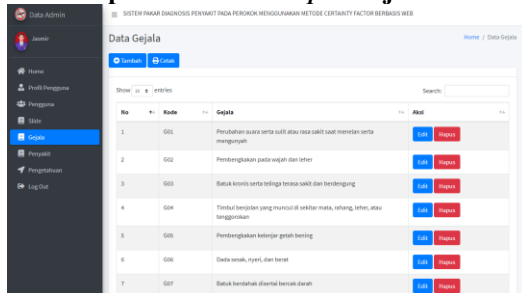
Data Admin

Jasmir

Home

Profil Pengguna

Pengguna

Slide

Gejala

Penyakit

Pengetahuan

Log Out

SISTEM PAKAR DIAGNOSIS PENYAKIT PADA PEROKOK MENGGUNAKAN METODE CERTAINTY FACTOR BERBASIS WEB

Data Gejala

Home / Data Gejala

Tambah Cetak

Show 10 entries

Search:

| No | Kode | Gejala | Aksi |
|---|---|---|---|
| 1 | G01 | Perubahan suara serta sulit atau rasa sakit saat menelan serta mengunyah | Edit Hapus |
| 2 | G02 | Pembengkakan pada wajah dan leher | Edit Hapus |
| 3 | G03 | Batuk kronis serta telinga terasa sakit dan berdengung | Edit Hapus |
| 4 | G04 | Timbul benjolan yang muncul di sekitar mata, rahang, leher, atau tenggorokan | Edit Hapus |
| 5 | G05 | Pembengkakan kelenjar getah bening | Edit Hapus |
| 6 | G06 | Dada sesak, nyeri, dan berat | Edit Hapus |
| 7 | G07 | Batuk berdahak disertai bercak darah | Edit Hapus |